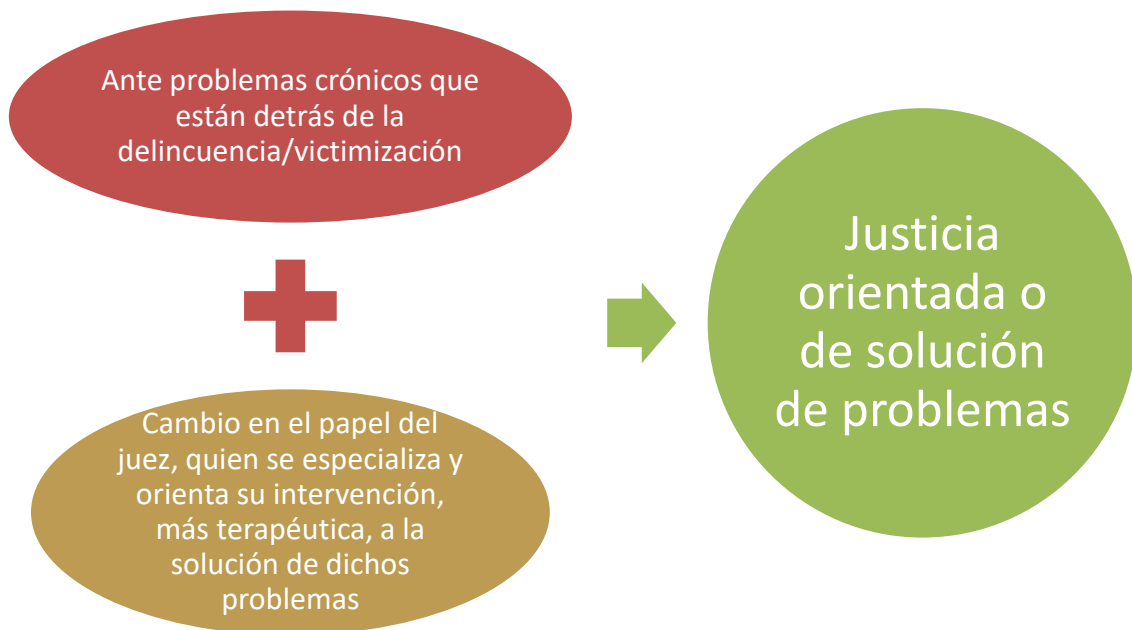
Ante problemas crónicos que están detrás de la delincuencia/victimización

Cambio en el papel del juez, quien se especializa y orienta su intervención, más terapéutica, a la solución de dichos problemas

Justicia orientada o de solución de problemas